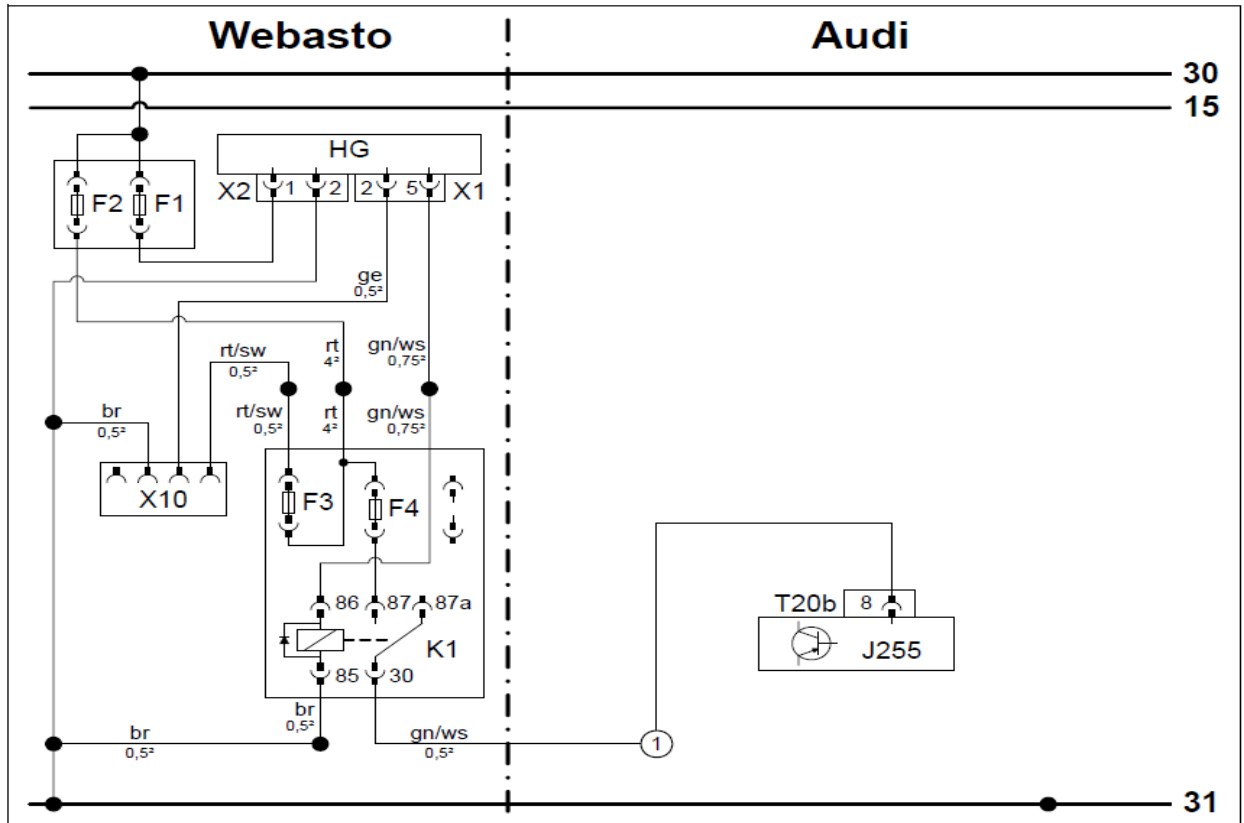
Webasto

Audi

30

15

HG

X2 1 2

2 5 X1

F2 F1

ge
$0,5^2$

rt/sw
$0,5^2$

rt
$4^2$

gn/ws
$0,75^2$

br
$0,5^2$

rt/sw
$0,5^2$

rt
$4^2$

gn/ws
$0,75^2$

X10

F3

F4

86 87 87a

K1

85 30

br
$0,5^2$

br
$0,5^2$

gn/ws
$0,5^2$

1

T20b 8

J255

31